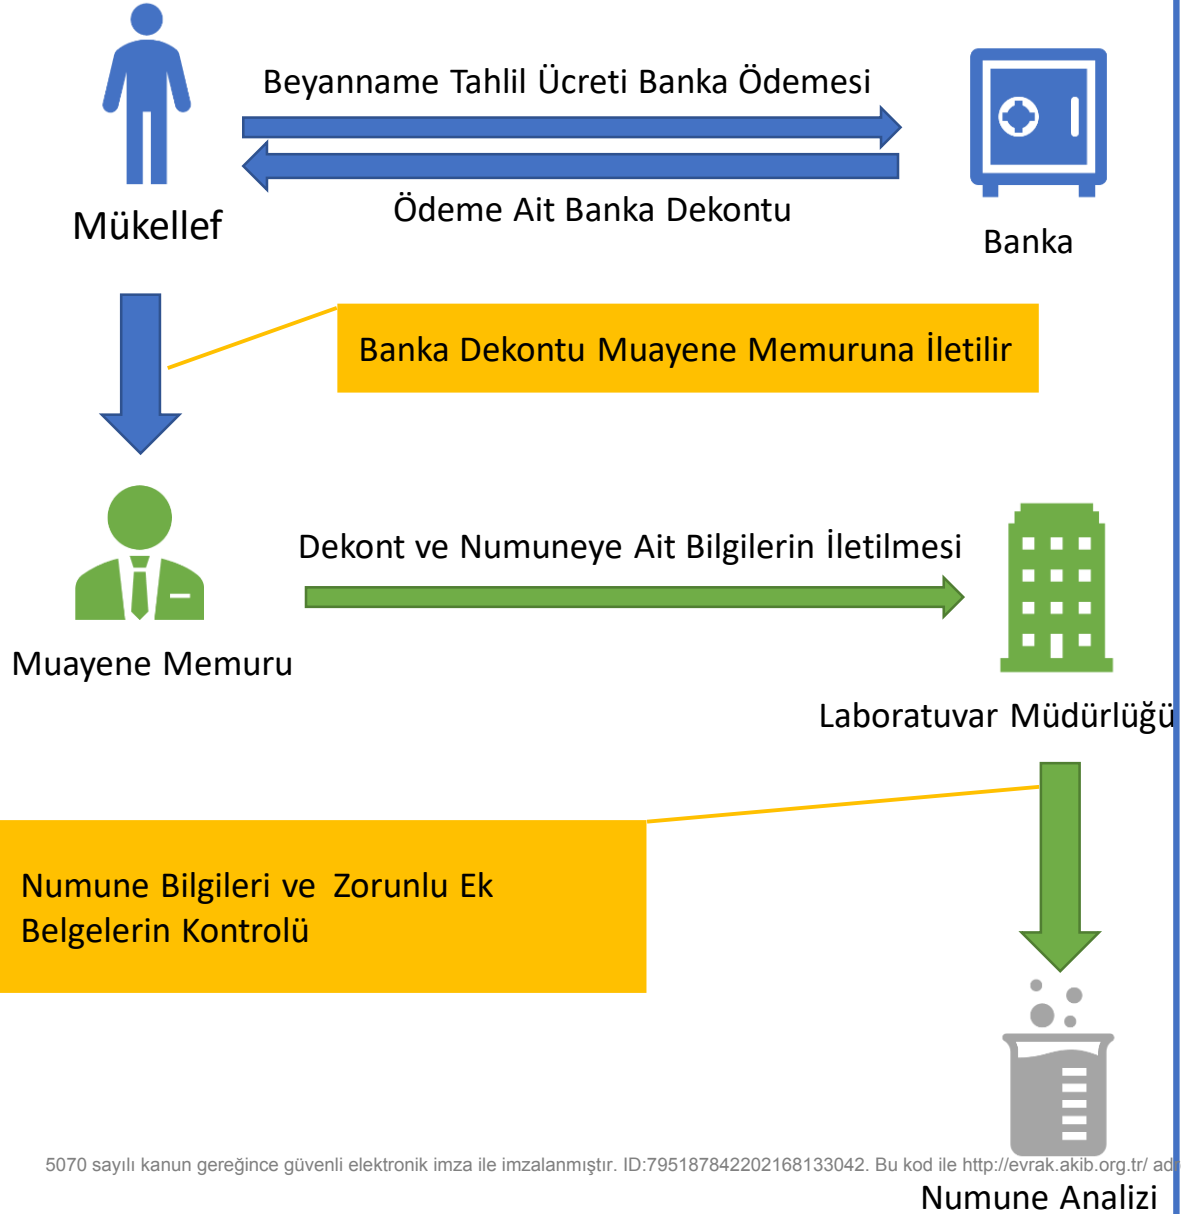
Beyanname Tahlil Ücreti Banka Ödemesi

Ödeme Ait Banka Dekontu

Mükellef

Banka

Banka Dekontu Muayene Memuruna İletilir

Dekont ve Numuneye Ait Bilgilerin İletilmesi

Muayene Memuru

Laboratuvar Müdürlüğü

Numune Bilgileri ve Zorunlu Ek Belgelerin Kontrolü

5070 sayılı kanun gereğince güvenli elektronik imza ile imzalanmıştır. ID:795187842202168133042. Bu kod ile http://evrak.akib.org.tr/ ad

Numune Analizi